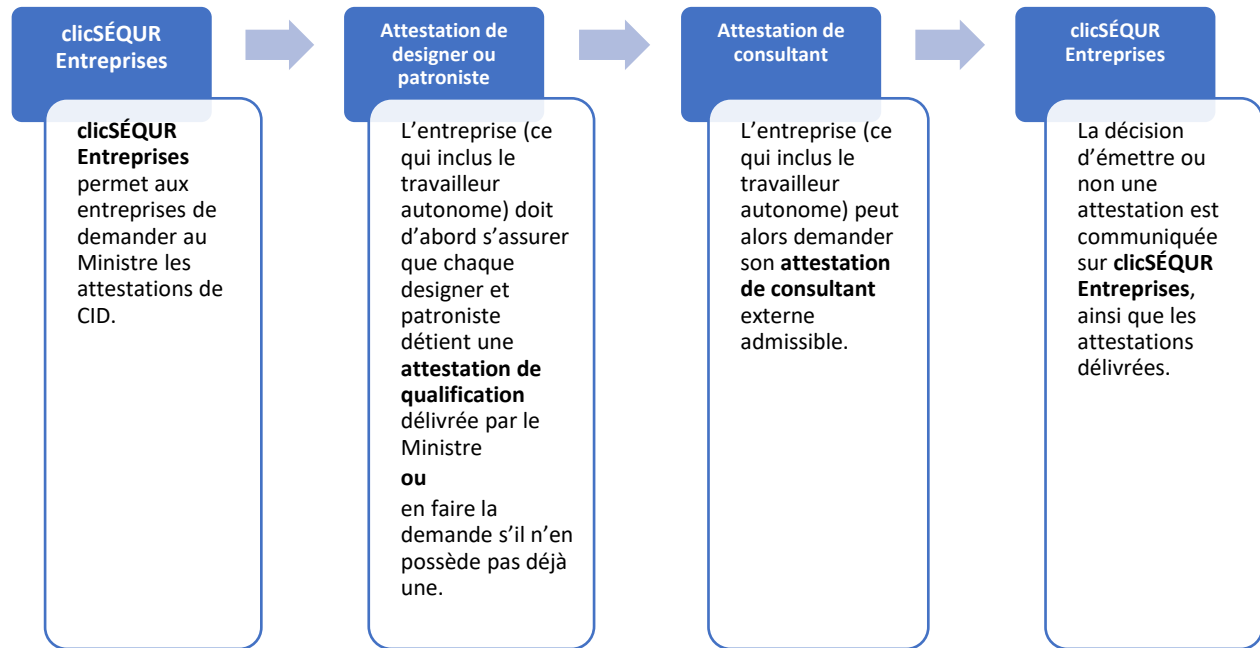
clicSÉQUR Entreprises

clicSÉQUR Entreprises permet aux entreprises de demander au Ministre les attestations de CID.

Attestation de designer ou patroniste

L'entreprise (ce qui inclus le travailleur autonome) doit d'abord s'assurer que chaque designer et patroniste détient une attestation de qualification délivrée par le Ministre

ou

en faire la demande s'il n'en possède pas déjà une.

Attestation de consultant

L'entreprise (ce qui inclus le travailleur autonome) peut alors demander son attestation de consultant externe admissible.

clicSÉQUR Entreprises

La décision d'émettre ou non une attestation est communiquée sur clicSÉQUR Entreprises, ainsi que les attestations délivrées.